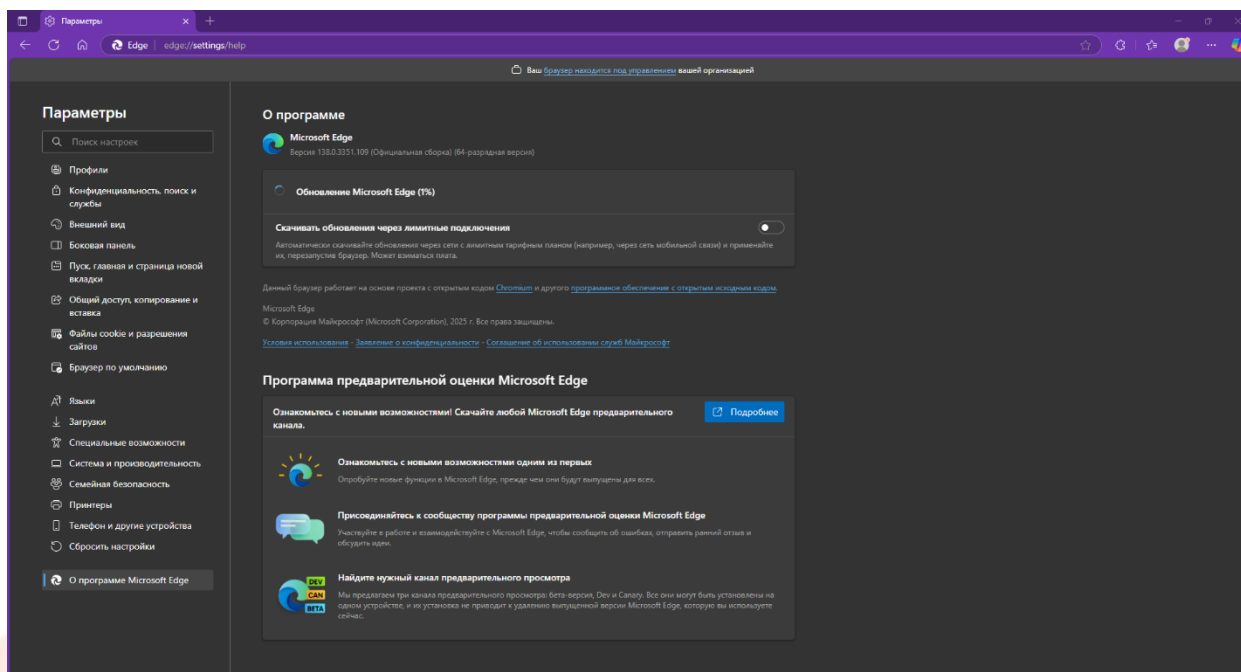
Параметры

Edge | edge://settings/help

Ваш браузер находится под управлением вашей организацией

Параметры

Поиск настроек

Профили
Конфиденциальность, поиск и службы
Внешний вид
Боковая панель
Пуск, главная и страница новой вкладки
Общий доступ, копирование и вставка
Файлы cookie и разрешения сайтов
Браузер по умолчанию
Языки
Загрузки
Специальные возможности
Система и производительность
Семейная безопасность
Принтеры
Телефон и другие устройства
Сбросить настройки
О программе Microsoft Edge

О программе

Microsoft Edge
Версия 138.0.3351.109 (Официальная сборка) (64-разрядная версия)

Обновление Microsoft Edge (1%)

Скачивать обновления через лимитные подключения
Автоматически скачивайте обновления через сети с лимитным тарифным планом (например, через сеть мобильной связи) и применяйте их, перезапустив браузер. Может взиматься плата.

Данный браузер работает на основе проекта с открытым кодом Chromium и другого программного обеспечения с открытым исходным кодом.

Microsoft Edge
© Корпорация Майкрософт (Microsoft Corporation), 2025 г. Все права защищены.

Условия использования - Заявление о конфиденциальности - Соглашение об использовании служб Майкрософт

Программа предварительной оценки Microsoft Edge

Ознакомьтесь с новыми возможностями! Скачайте любой Microsoft Edge предварительного канала.

Подробнее

Ознакомьтесь с новыми возможностями одним из первых
Опробуйте новые функции в Microsoft Edge, прежде чем они будут выпущены для всех.

Присоединяйтесь к сообществу программы предварительной оценки Microsoft Edge
Участвуйте в работе и взаимодействуйте с Microsoft Edge, чтобы сообщить об ошибках, отправить ранний отзыв и обсудить идеи.

DEV
CAN
BETA

Найдите нужный канал предварительного просмотра
Мы предлагаем три канала предварительного просмотра: бета-версия, Dev и Canary. Все они могут быть установлены на одном устройстве, и их установка не приводит к удалению выпущенной версии Microsoft Edge, которую вы используете сейчас.